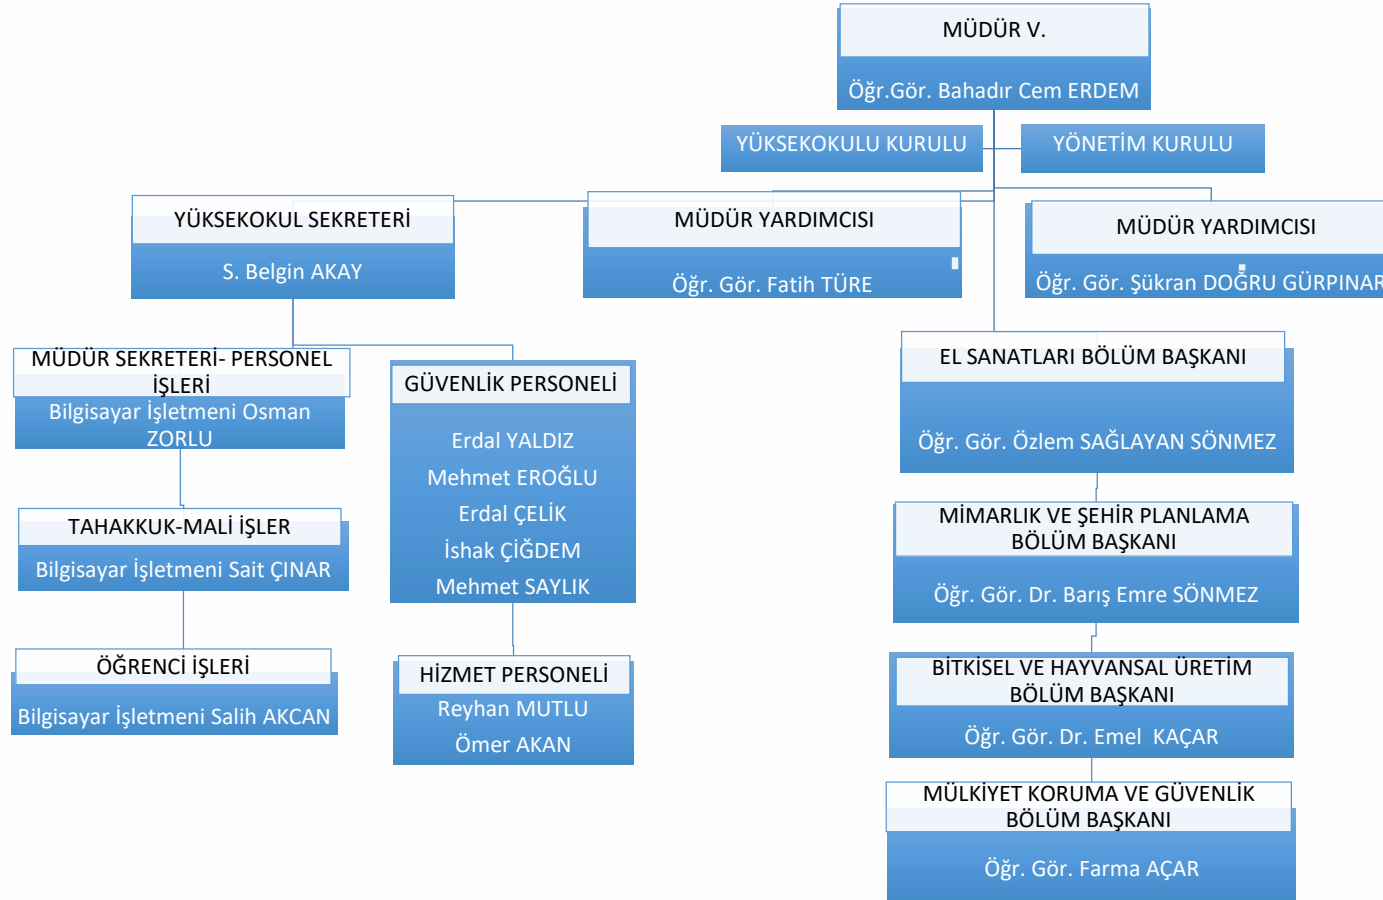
MÜDÜR V.

Öğr.Gör. Bahadır Cem ERDEM

YÜKSEKOKULU KURULU

YÖNETİM KURULU

YÜKSEKOKUL SEKRETERİ

S. Belgin AKAY

MÜDÜR YARDIMCISI

Öğr. Gör. Fatih TÜRE

MÜDÜR YARDIMCISI

Öğr. Gör. Şükran DOĞRU GÜRPINAR

MÜDÜR SEKRETERİ- PERSONEL İŞLERİ

Bilgisayar İşletmeni Osman ZORLU

GÜVENLİK PERSONELİ

Erdal YALDIZ
Mehmet EROĞLU
Erdal ÇELİK
İshak ÇİĞDEM
Mehmet SAYLIK

EL SANATLARI BÖLÜM BAŞKANI

Öğr. Gör. Özlem SAĞLAYAN SÖNMEZ

TAHAKKUK-MALİ İŞLER

Bilgisayar İşletmeni Sait ÇINAR

MİMARLIK VE ŞEHİR PLANLAMA BÖLÜM BAŞKANI

Öğr. Gör. Dr. Barış Emre SÖNMEZ

ÖĞRENCİ İŞLERİ

Bilgisayar İşletmeni Salih AKCAN

HİZMET PERSONELİ

Reyhan MUTLU
Ömer AKAN

BİTKİSEL VE HAYVANSAL ÜRETİM BÖLÜM BAŞKANI

Öğr. Gör. Dr. Emel KAÇAR

MÜLKİYET KORUMA VE GÜVENLİK BÖLÜM BAŞKANI

Öğr. Gör. Farma AÇAR